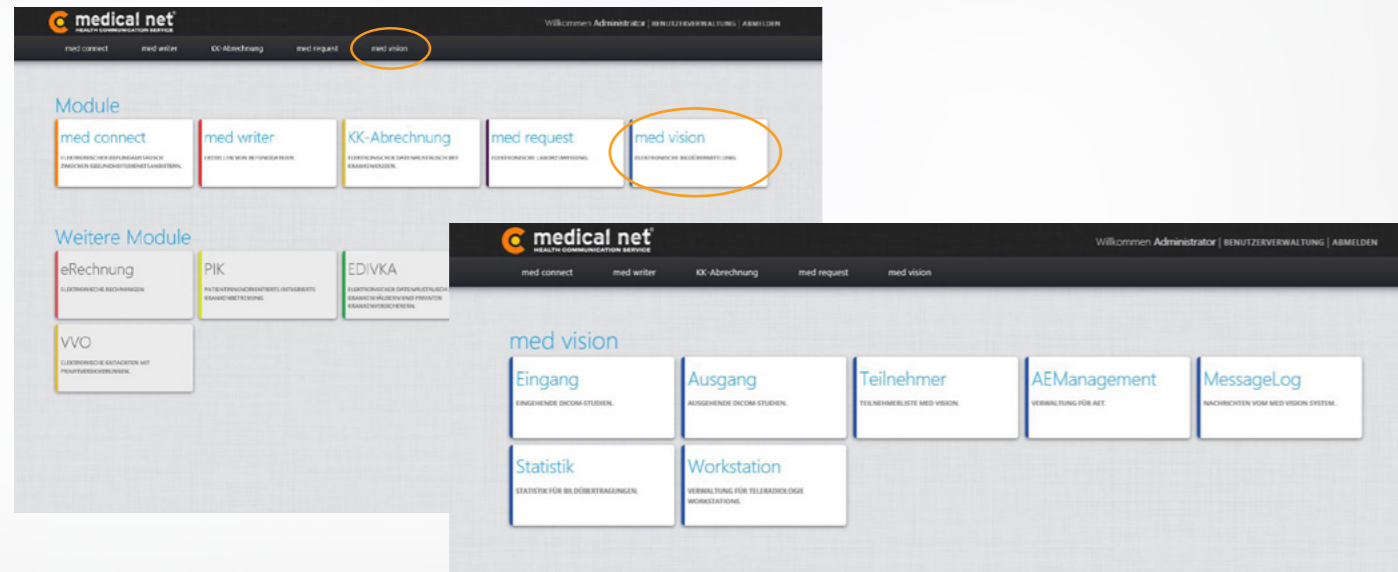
medical net
HEALTH COMMUNICATION SERVICE

Willkommen Administrator | BENUTZERVERWALTUNG | ABMELDEN

med connect med writer KK-Abrechnung med request med vision

Module

med connect
ELEKTRONISCHER BEFUNDAUSTAUSCH ZWISCHEN GESUNDHEITSDIENSTEANBIETERN.

med writer
ERSTELLEN VON BEFUNDDATEN.

KK-Abrechnung
ELEKTRONISCHER DATENAUSTAUSCH MIT KRANKENKASSEN.

med request
ELEKTRONISCHE LABORZUWEISUNG.

med vision
ELEKTRONISCHE BILDÜBERMITTLUNG.

Weitere Module

eRechnung
ELEKTRONISCHE RECHNUNGEN.

PIK
PATIENTINNENORIENTIERTE INTEGRIERTE KRANKENBETREUUNG.

EDIVKA
ELEKTRONISCHER DATENAUSTAUSCH KRANKENHÄUSERN UND PRIVATEN KRANKENVERSICHERERN.

VVO
ELEKTRONISCHE GUTACHTEN MIT PRIVATVERSICHERUNGEN.

medical net
HEALTH COMMUNICATION SERVICE

Willkommen Administrator | BENUTZERVERWALTUNG | ABMELDEN

med connect med writer KK-Abrechnung med request med vision

med vision

Eingang
EINGEHENDE DICOM-STUDIEN.

Ausgang
AUSGEHENDE DICOM-STUDIEN.

Teilnehmer
TEILNEHMERLISTE MED VISION.

AEManagement
VERWALTUNG FÜR AET.

MessageLog
NACHRICHTEN VOM MED VISION SYSTEM.

Statistik
STATISTIK FÜR BILDÜBERTRAGUNGEN.

Workstation
VERWALTUNG FÜR TELERADIOLOGIE WORKSTATIONS.